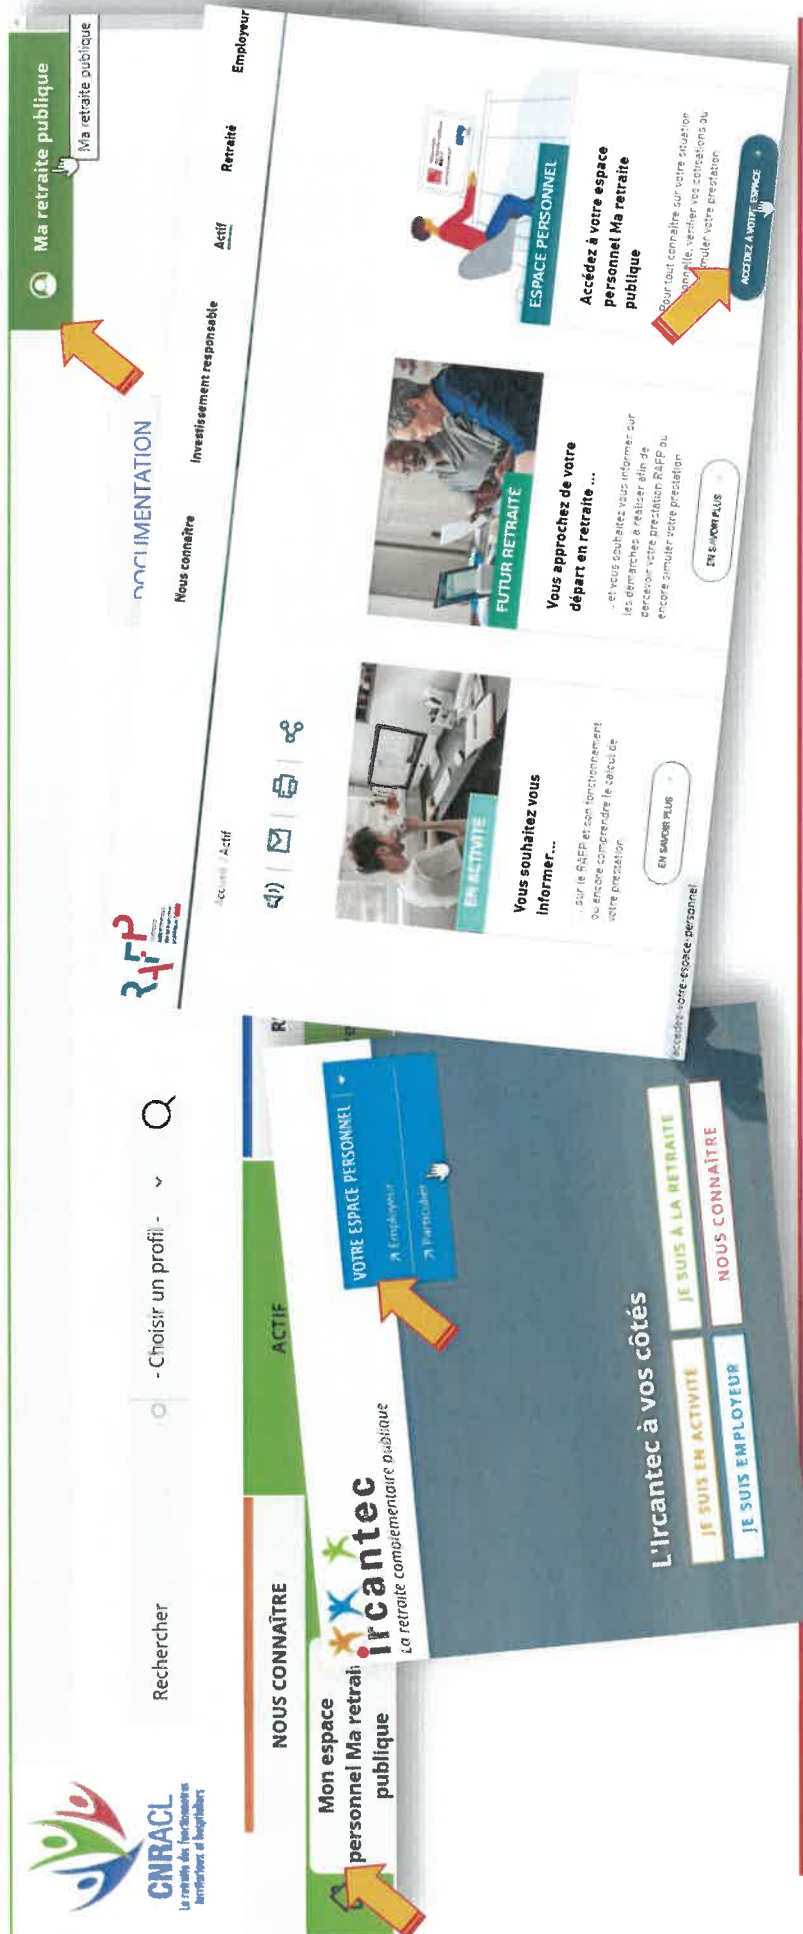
CNRACL
La retraite des fonctionnaires territoriaux et hospitaliers

Mon espace personnel Ma retraite publique

Rechercher

- Choisir un profil -

NOUS CONNAÎTRE

ACTIF

Ma retraite publique

Ma retraite publique

Ircantec
La retraite complémentaire publique

VOTRE ESPACE PERSONNEL
↗ Employeur
↗ Particulier

L'Ircantec à vos côtés

JE SUIS EN ACTIVITÉ
JE SUIS À LA RETRAITE
JE SUIS EMPLOYEUR
NOUS CONNAÎTRE

RAFP

DOCUMENTATION

Nous connaître
Investissement responsable
Actif
Retraité
Employeur

Accueil / Actif

EN ACTIVITÉ
Vous souhaitez vous informer...
... sur le RAFP et son fonctionnement ou encore comprendre le calcul de votre prestation.
EN SAVOIR PLUS

FUTUR RETRAITÉ
Vous approchez de votre départ en retraite ...
... et vous souhaitez vous informer sur les démarches à réaliser afin de percevoir votre prestation RAFP ou encore simuler votre prestation
EN SAVOIR PLUS

ESPACE PERSONNEL
Accédez à votre espace personnel Ma retraite publique
Pour tout connaître sur votre situation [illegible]onnelle, vérifier vos cotisations ou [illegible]muler votre prestation
ACCÉDEZ À VOTRE ESPACE

accedez-votre-espace-personnel